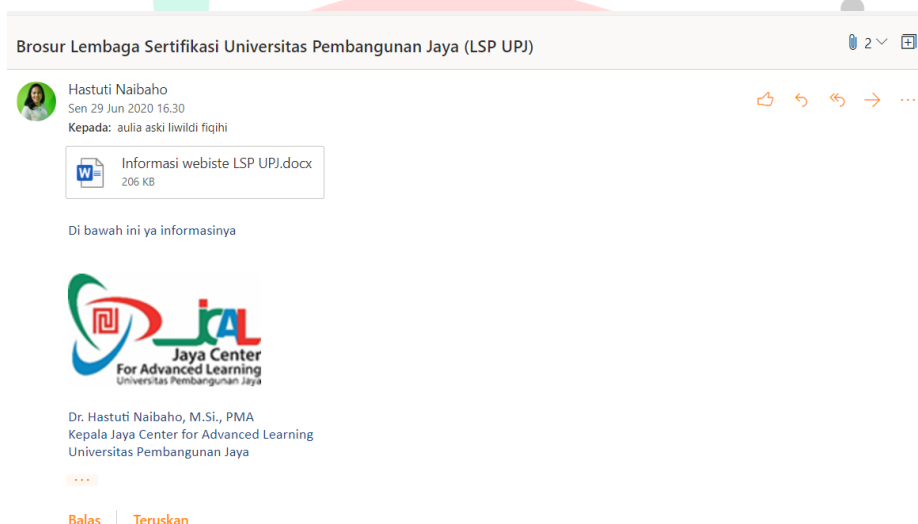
Brosur Lembaga Sertifikasi Universitas Pembangunan Jaya (LSP UPJ)

2

Hastuti Naibaho
Sen 29 Jun 2020 16.30
Kepada: aulia aski liwildi fiqihi

Informasi webiste LSP UPJ.docx
206 KB

Di bawah ini ya informasinya

JCAL
Jaya Center
For Advanced Learning
Universitas Pembangunan Jaya

Dr. Hastuti Naibaho, M.Si., PMA
Kepala Jaya Center for Advanced Learning
Universitas Pembangunan Jaya

...

Balas | Teruskan